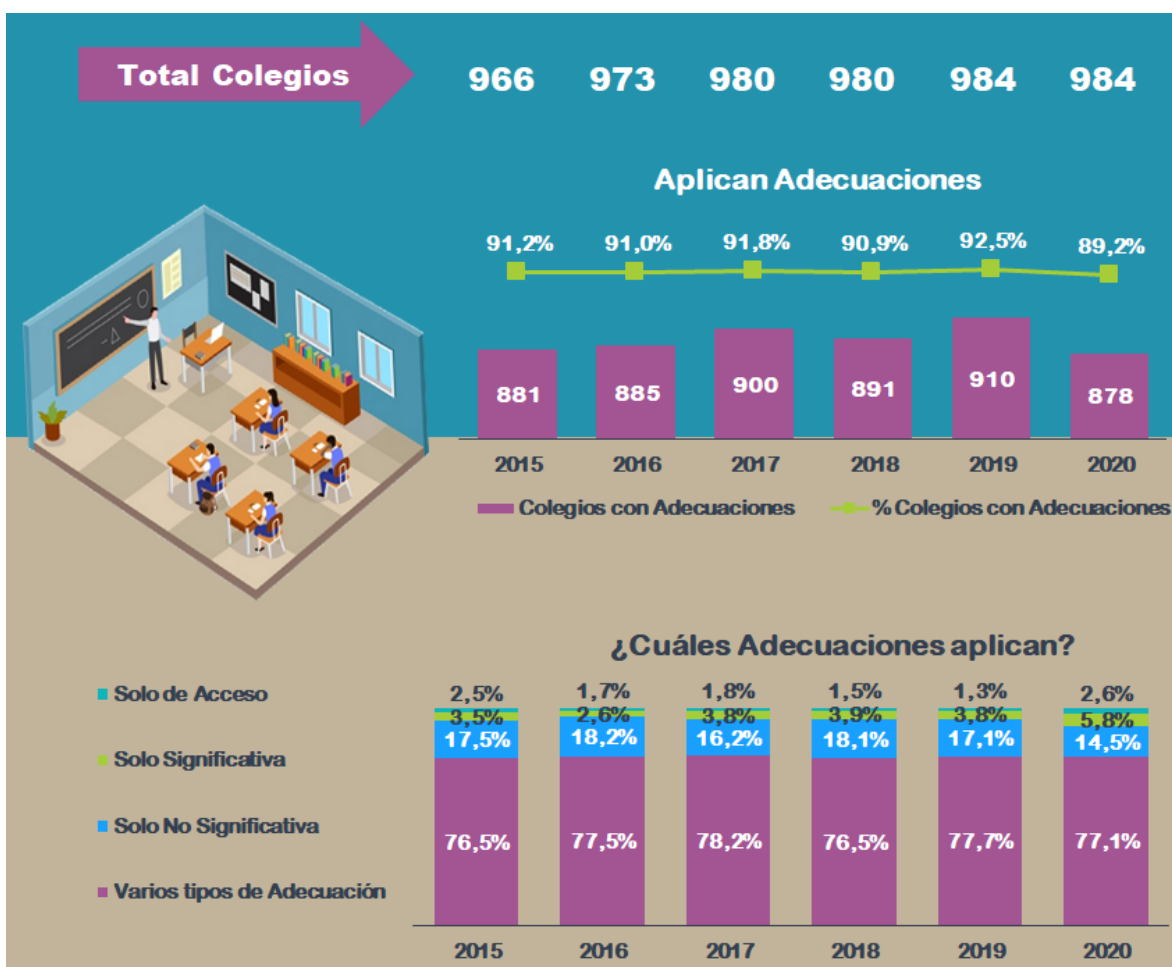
Total Colegios

966 973 980 980 984 984

Aplican Adecuaciones

91,2% 91,0% 91,8% 90,9% 92,5% 89,2%

881 885 900 891 910 878

2015 2016 2017 2018 2019 2020

Colegios con Adecuaciones
% Colegios con Adecuaciones

¿Cuáles Adecuaciones aplican?

Solo de Acceso
Solo Significativa
Solo No Significativa
Varios tipos de Adecuación

| | 2015 | 2016 | 2017 | 2018 | 2019 | 2020 |
|---|---|---|---|---|---|---|
| Solo de Acceso | 2,5% | 1,7% | 1,8% | 1,5% | 1,3% | 2,6% |
| Solo Significativa | 3,5% | 2,6% | 3,8% | 3,9% | 3,8% | 5,8% |
| Solo No Significativa | 17,5% | 18,2% | 16,2% | 18,1% | 17,1% | 14,5% |
| Varios tipos de Adecuación | 76,5% | 77,5% | 78,2% | 76,5% | 77,7% | 77,1% |